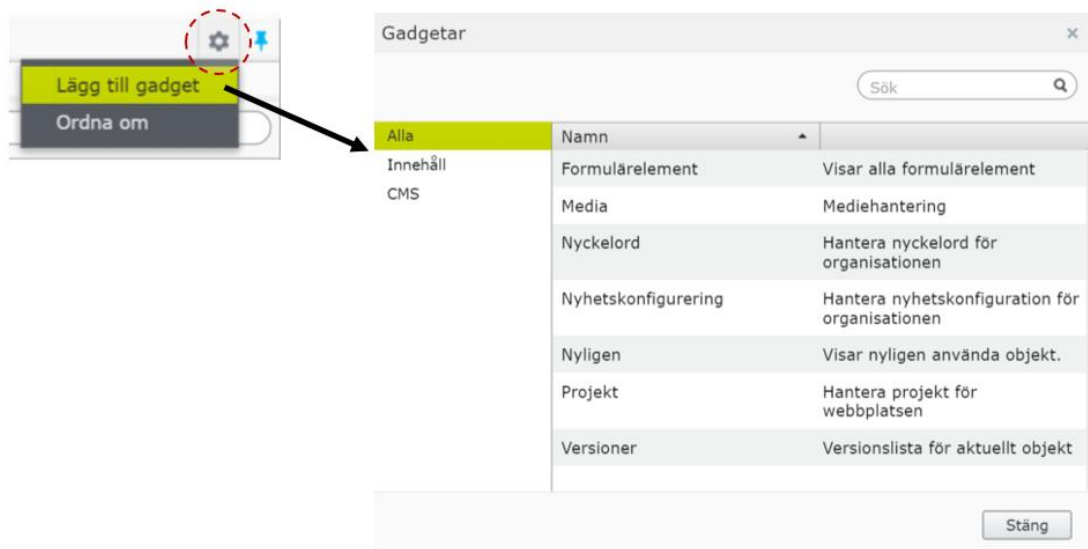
Lägg till gadget
Ordna om

Gadgetar
×
Sök

Alla
Innehåll
CMS

| Namn ▲ | |
|---|---|
| Formulärelement | Visar alla formulärelement |
| Media | Mediehantering |
| Nyckelord | Hantera nyckelord för organisationen |
| Nyhetskonfigurering | Hantera nyhetskonfiguration för organisationen |
| Nyligen | Visar nyligen använda objekt. |
| Projekt | Hantera projekt för webbplatsen |
| Versioner | Versionslista för aktuellt objekt |

Stäng